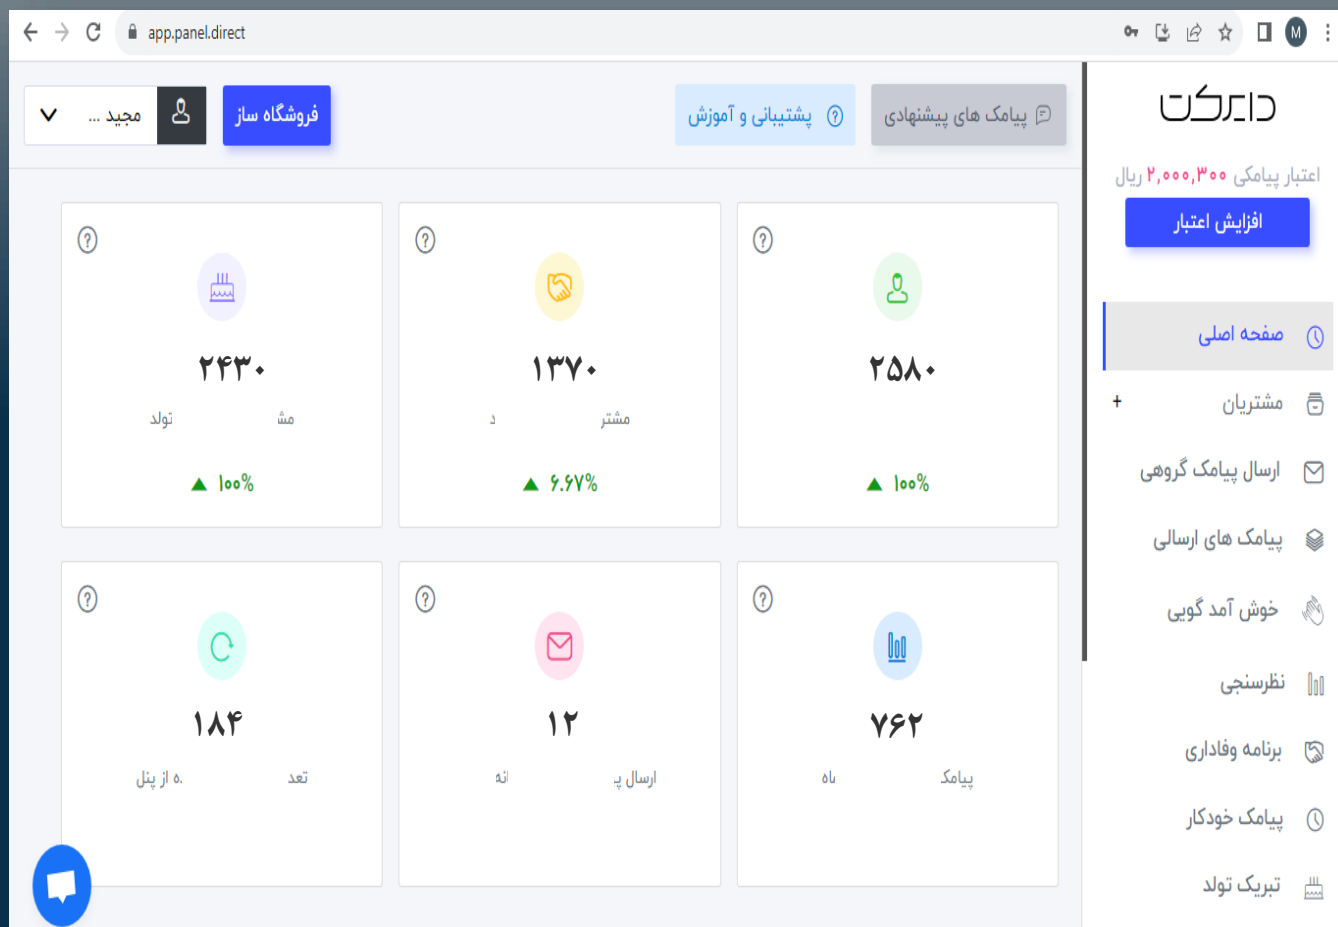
app.panel.direct

M

دایرکت

اعتبار پیامکی ۲,۰۰۰,۳۰۰ ریال

افزایش اعتبار

صفحه اصلی

مشتریان +

ارسال پیامک گروهی

پیامک های ارسالی

خوش آمد گویی

نظرسنجی

برنامه وفاداری

پیامک خودکار

تبریک تولد

پیامک های پیشنهادی

پشتیبانی و آموزش

فروشگاه ساز

مجید ...

۲۴۳۰
مش تولد
۱۰۰%

۱۳۷۰
مشتر د
۶.۶۷%

۲۵۸۰
۱۰۰%

۱۸۴
تعد ه از پنل

۱۲
ارسال پ انه

۷۶۲
پیامک ماه